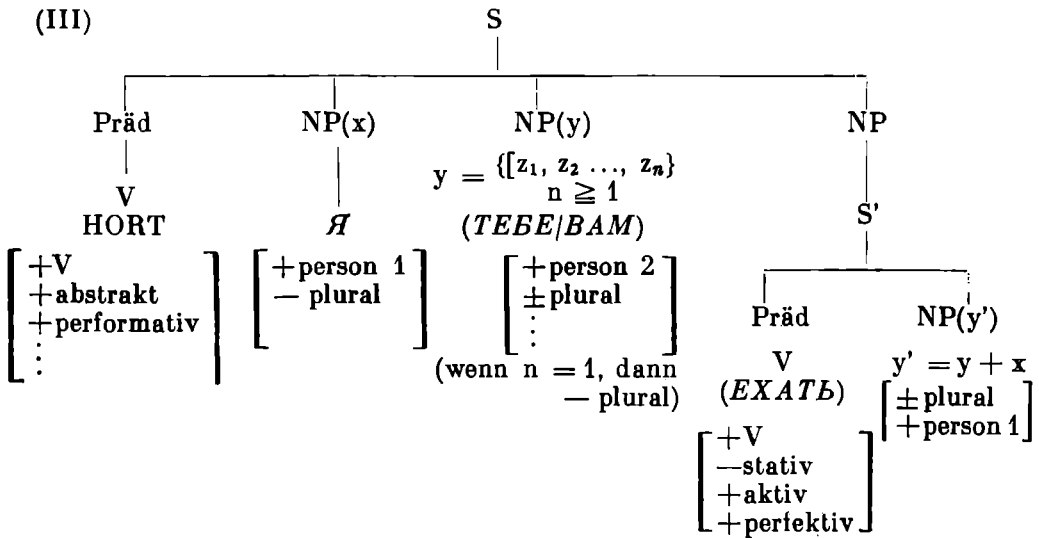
(III)

S

Präd

V

HORT

$\begin{bmatrix} +\text{V} \\ +\text{abstrakt} \\ +\text{performativ} \\ \vdots \end{bmatrix}$

NP(x)

Я

$\begin{bmatrix} +\text{person 1} \\ -\text{plural} \\ \end{bmatrix}$

NP(y)

$y = \{[z_1, z_2 \ldots, z_n\}$

$n \geqq 1$

(ТЕБЕ/ВАМ)

$\begin{bmatrix} +\text{person 2} \\ \pm\text{plural} \\ \vdots \end{bmatrix}$

(wenn $n = 1$, dann $-$ plural)

NP

S'

Präd

V

(ЕХАТЬ)

$\begin{bmatrix} +\text{V} \\ -\text{stativ} \\ +\text{aktiv} \\ +\text{perfektiv} \end{bmatrix}$

NP(y')

$y' = y + x$

$\begin{bmatrix} \pm\text{plural} \\ +\text{person 1} \end{bmatrix}$